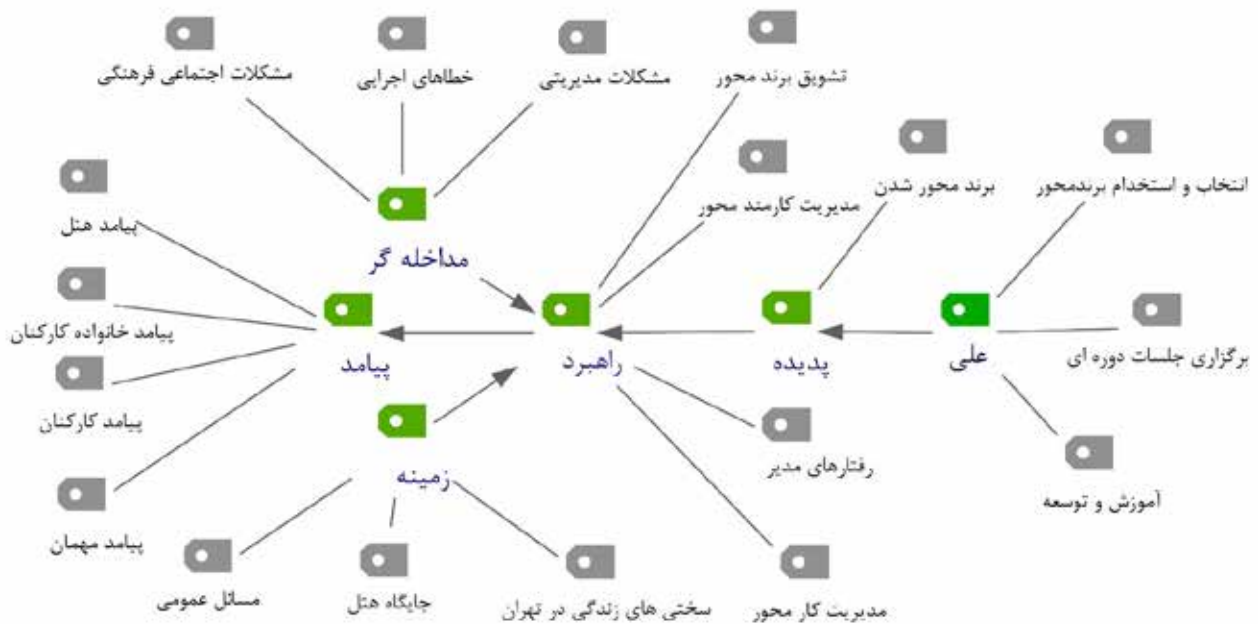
مشکلات اجتماعی فرهنگی
خطاهای اجرایی
مشکلات مدیریتی
تشویق برند محور
مدیریت کارمند محور
برند محور شدن
انتخاب و استخدام برندمحور
پیامد هتل
مداخله گر
پیامد خانواده کارکنان
پیامد
راهبرد
پدیده
علی
برگزاری جلسات دوره ای
پیامد کارکنان
زمینه
رفتارهای مدیر
آموزش و توسعه
پیامد مهمان
مسائل عمومی
جایگاه هتل
سختی های زندگی در تهران
مدیریت کار محور